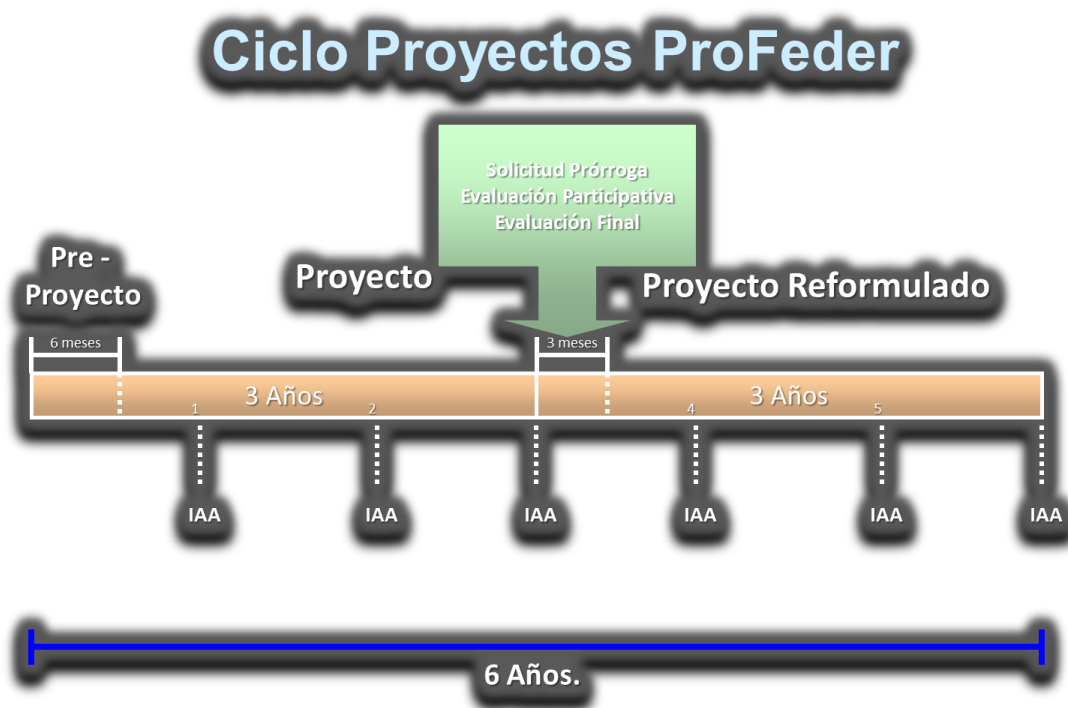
Ciclo Proyectos ProFeder

Solicitud Prórroga
Evaluación Participativa
Evaluación Final

Pre - Proyecto

Proyecto

Proyecto Reformulado

6 meses

3 meses

3 Años

3 Años

1

2

4

5

IAA

IAA

IAA

IAA

IAA

IAA

6 Años.